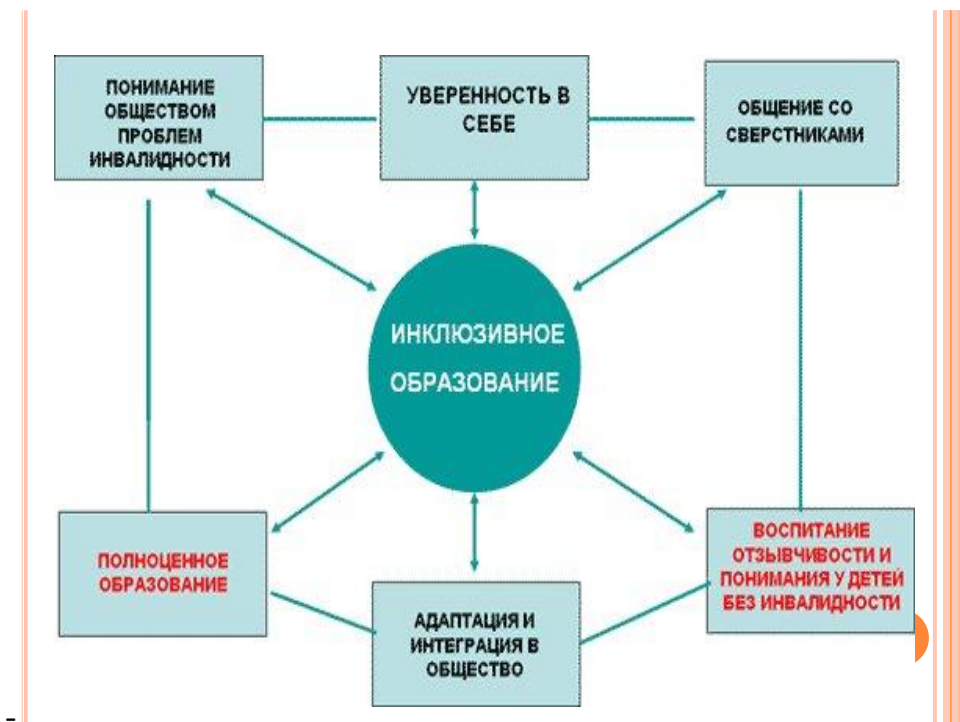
ПОНИМАНИЕ ОБЩЕСТВОМ ПРОБЛЕМ ИНВАЛИДНОСТИ

УВЕРЕННОСТЬ В СЕБЕ

ОБЩЕНИЕ СО СВЕРСТНИКАМИ

ИНКЛЮЗИВНОЕ ОБРАЗОВАНИЕ

ПОЛНОЦЕННОЕ ОБРАЗОВАНИЕ

АДАПТАЦИЯ И ИНТЕГРАЦИЯ В ОБЩЕСТВО

ВОСПИТАНИЕ ОТЗЫВЧИВОСТИ И ПОНИМАНИЯ У ДЕТЕЙ БЕЗ ИНВАЛИДНОСТИ

-